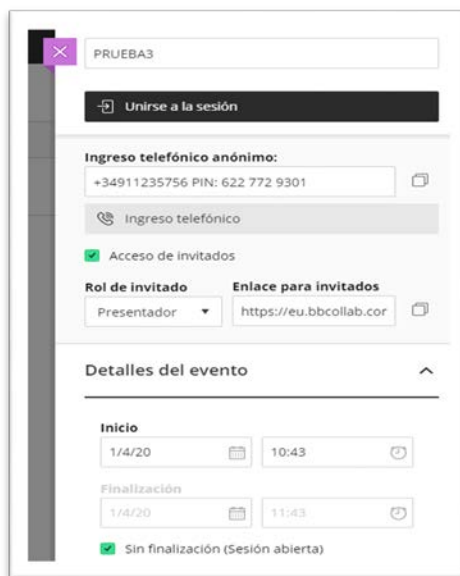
PRUEBA3

Unirse a la sesión

Ingreso telefónico anónimo:

+34911235756 PIN: 622 772 9301

Ingreso telefónico

Acceso de invitados

Rol de invitado

Presentador

Enlace para invitados

https://eu.bbcollab.cor

Detalles del evento

Inicio

1/4/20

10:43

Finalización

1/4/20

11:43

Sin finalización (Sesión abierta)